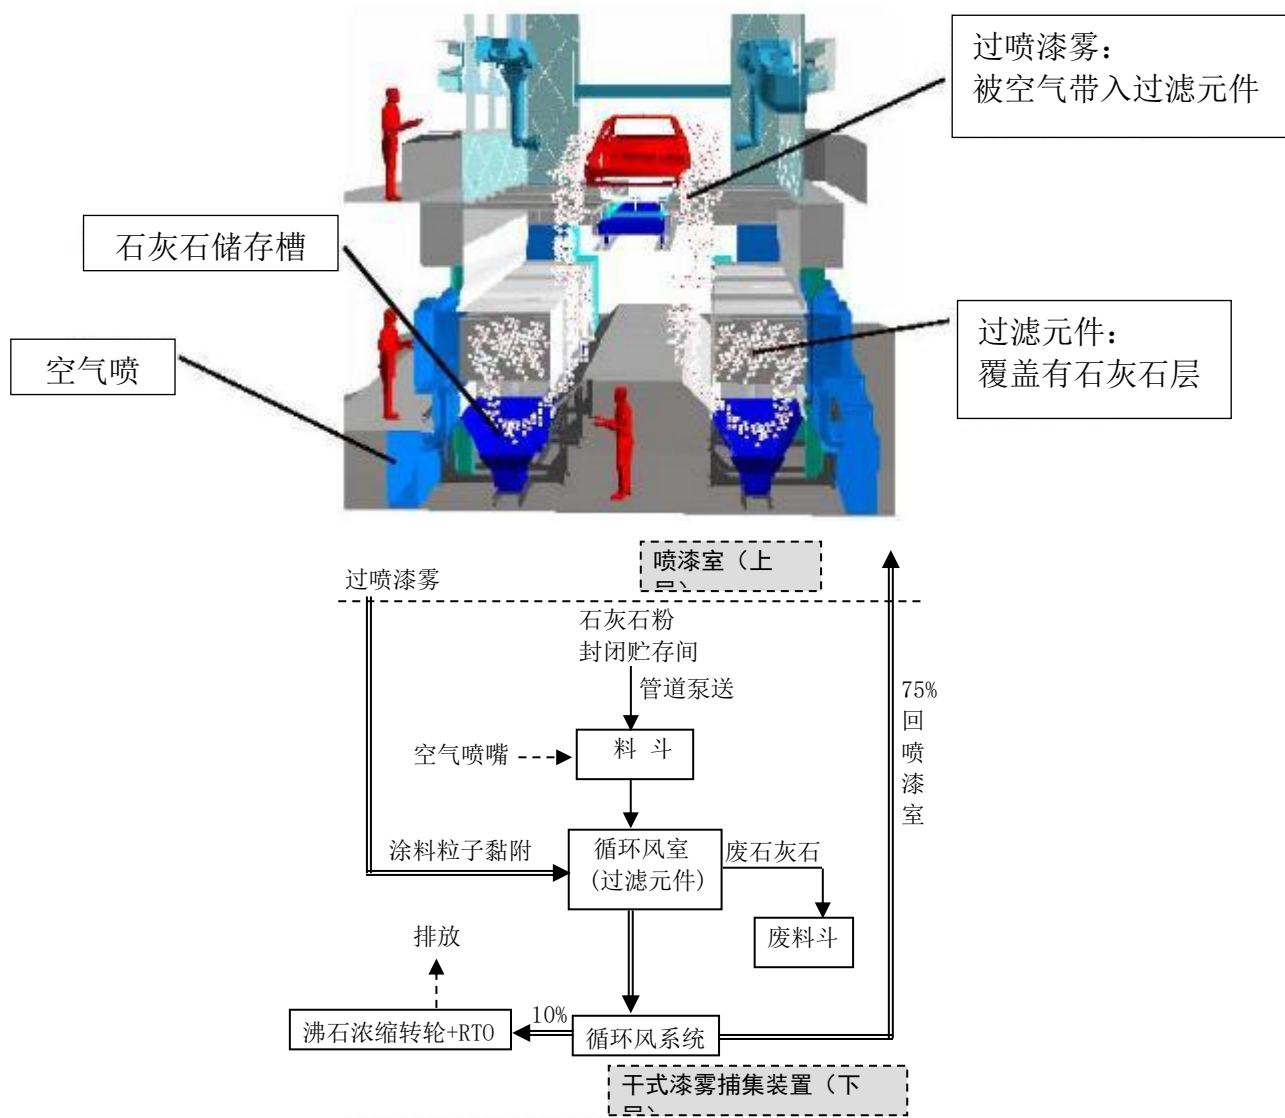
过喷漆雾：
被空气带入过滤元件

石灰石储存槽

过滤元件：
覆盖有石灰石层

空气喷

喷漆室（上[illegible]

过喷漆雾

石灰石粉
封闭贮存间

管道泵送

75%
回
喷
漆
室

空气喷嘴

料 斗

涂料粒子黏附

循环风室
（过滤元件）

废石灰石

废料斗

排放

10%

沸石浓缩转轮+RTO

循环风系统

干式漆雾捕集装置（下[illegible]